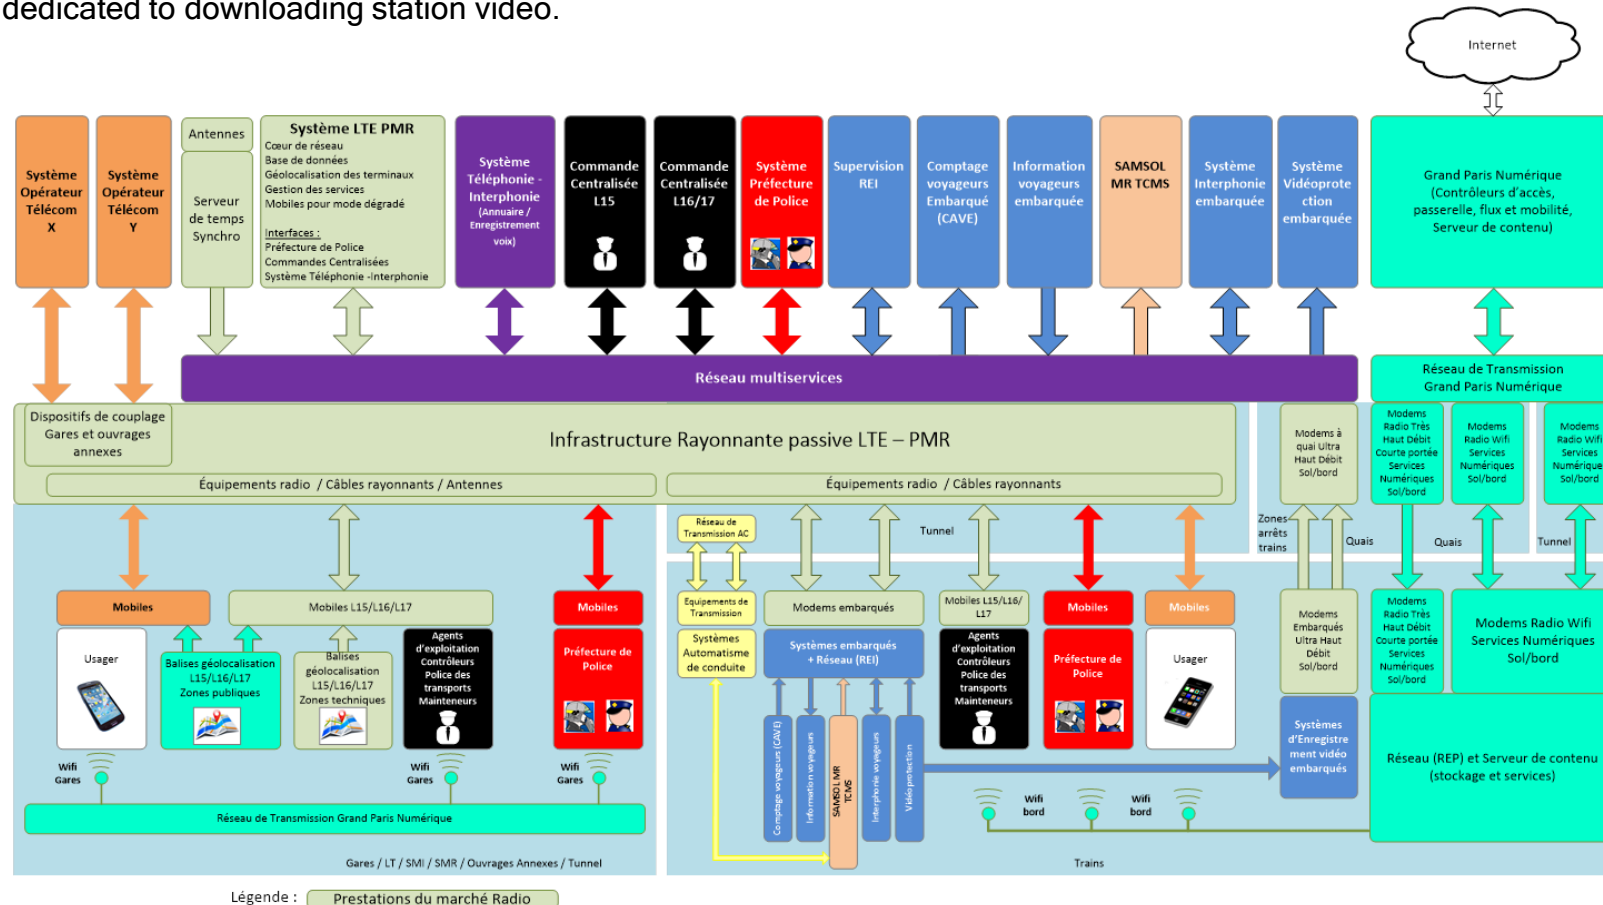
dedicated to downloading station video.

Internet

Système Opérateur Télécom X

Système Opérateur Télécom Y

Antennes

Serveur de temps Synchro

Système LTE PMR
Cœur de réseau
Base de données
Géolocalisation des terminaux
Gestion des services
Mobiles pour mode dégradé

Interfaces :
Préfecture de Police
Commandes Centralisées
Système Téléphonie -Interphonie

Système Téléphonie - Interphonie (Annuaire / Enregistrement voix)

Commande Centralisée L15

Commande Centralisée L16/17

Système Préfecture de Police

Supervision REI

Comptage voyageurs Embarqué (CAVE)

Information voyageurs embarquée

SAMSOL MR TCMS

Système Interphonie embarquée

Système Vidéoprotection embarquée

Grand Paris Numérique (Contrôleurs d'accès, passerelle, flux et mobilité, Serveur de contenu)

Réseau multiservices

Réseau de Transmission Grand Paris Numérique

Dispositifs de couplage Gares et ouvrages annexes

Infrastructure Rayonnante passive LTE – PMR

Équipements radio / Câbles rayonnants / Antennes

Équipements radio / Câbles rayonnants

Modems à quai Ultra Haut Débit Sol/bord

Modems Radio Très Haut Débit Courte portée Services Numériques Sol/bord

Modems Radio Wifi Services Numériques Sol/bord

Modems Radio Wifi Services Numérique Sol/bord

Zones arrêts trains

Quais

Quais

Tunnel

Réseau de Transmission AC

Tunnel

Mobiles

Mobiles L15/L16/L17

Mobiles

Usager

Balises géolocalisation L15/L16/L17 Zones publiques

Balises géolocalisation L15/L16/L17 Zones techniques

Agents d'exploitation Contrôleurs Police des transports Mainteneurs

Préfecture de Police

Wifi Gares

Wifi Gares

Wifi Gares

Réseau de Transmission Grand Paris Numérique

Gares / LT / SMI / SMR / Ouvrages Annexes / Tunnel

Equipements de Transmission

Systèmes Automatisme de conduite

Modems embarqués

Systèmes embarqués + Réseau (REI)

Comptage voyageurs (CAVE)

Information voyageurs

SAMSOL MR TCMS

Interphonie voyageurs

Vidéo protection

Mobiles L15/L16/ L17

Agents d'exploitation Contrôleurs Police des transports Mainteneurs

Mobiles

Préfecture de Police

Mobiles

Usager

Modems Embarqués Ultra Haut Débit Sol/bord

Modems Radio Très Haut Débit Courte portée Services Numériques Sol/bord

Modems Radio Wifi Services Numériques Sol/bord

Systèmes d'Enregistrement vidéo embarqués

Réseau (REP) et Serveur de contenu (stockage et services)

Wifi bord

Wifi bord

Trains

Légende : Prestations du marché Radio